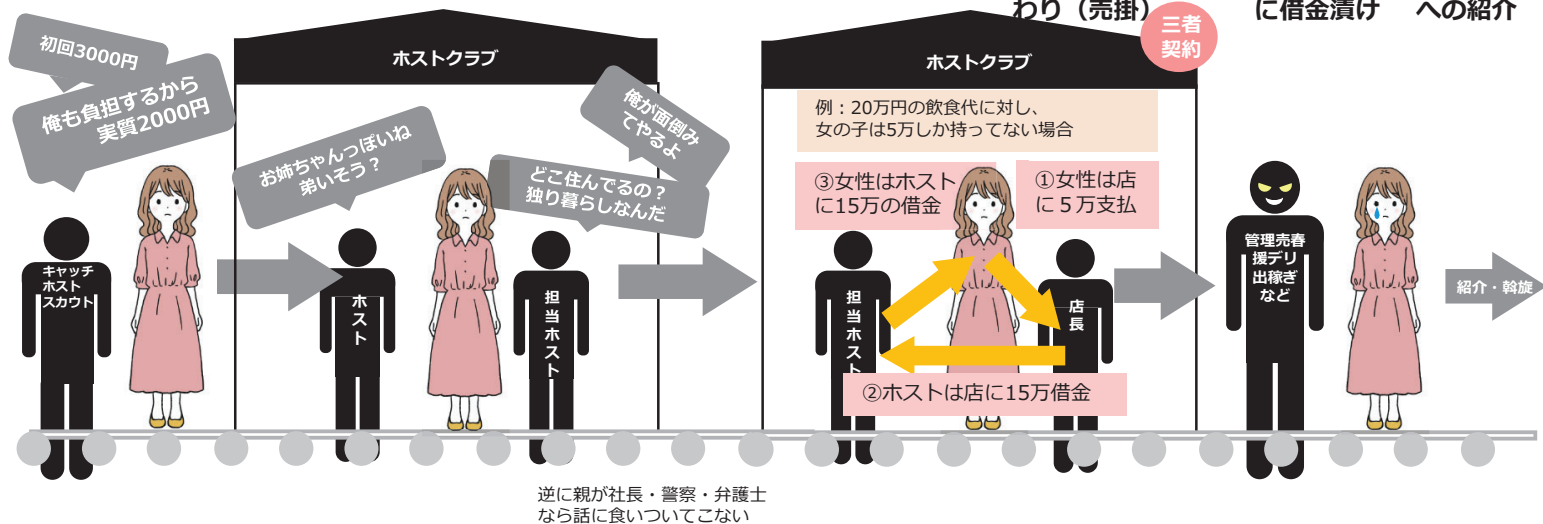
わり（売掛）

三者契約

に借金漬け

への紹介

初回3000円

俺も負担するから実質2000円

キャッチ ホスト スカウト

ホストクラブ

お姉ちゃんっぽいね 弟いそう？

ホスト

どこ住んでるの？ 独り暮らしなんだ

俺が面倒みてやるよ

担当ホスト

逆に親が社長・警察・弁護士なら話に食いついてこない

ホストクラブ

例：20万円の飲食代に対し、女の子は5万しか持ってない場合

③女性はホストに15万の借金

①女性は店に５万支払

担当ホスト

店長

②ホストは店に15万借金

管理売春 援デリ 出稼ぎ など

紹介・斡旋